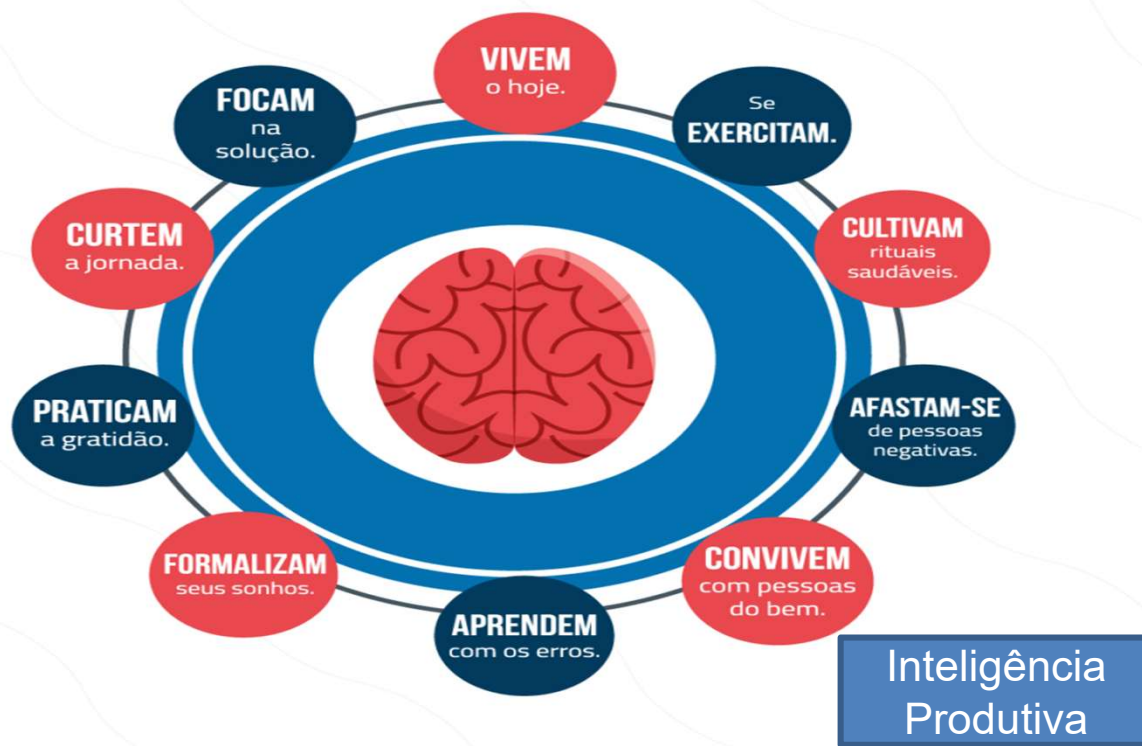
VIVEM
o hoje.

Se
EXERCITAM.

CULTIVAM
rituais
saudáveis.

AFASTAM-SE
de pessoas
negativas.

CONVIVEM
com pessoas
do bem.

APRENDEM
com os erros.

FORMALIZAM
seus sonhos.

PRATICAM
a gratidão.

CURTEM
a jornada.

FOCAM
na
solução.

Inteligência
Produtiva